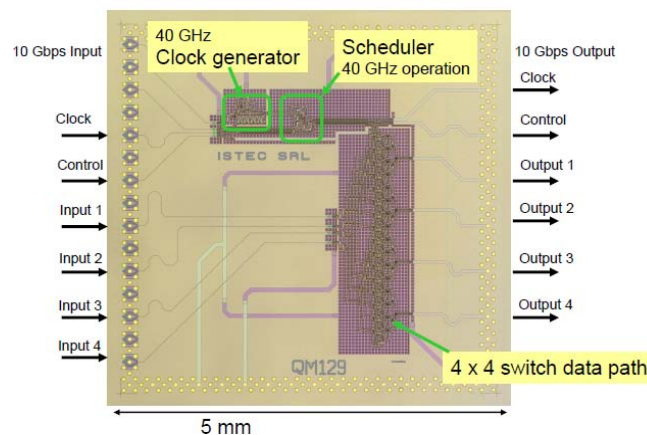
10 Gbps Input

40 GHz
Clock generator

Scheduler
40 GHz operation

10 Gbps Output

Clock
Control
Input 1
Input 2
Input 3
Input 4

ISTEC SRL

QM129

Clock
Control
Output 1
Output 2
Output 3
Output 4

4 x 4 switch data path

5 mm